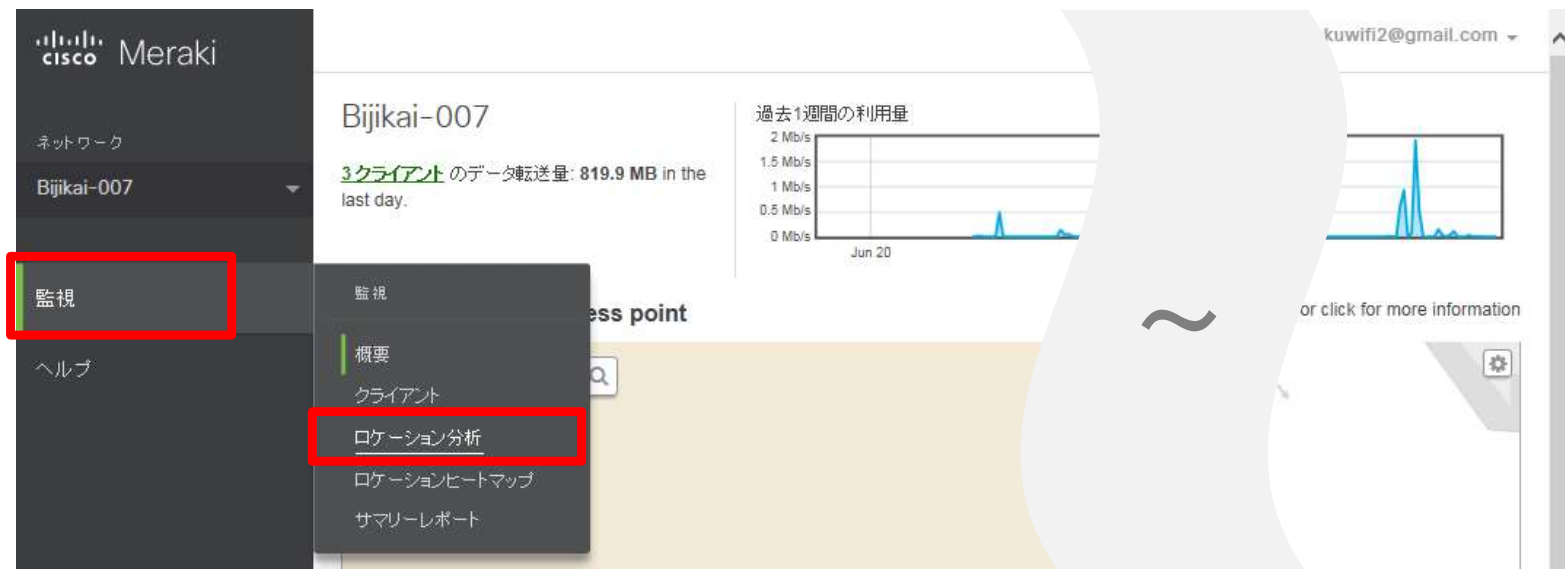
cisco Meraki

ネットワーク

Bijikai-007

監視

ヘルプ

監視

概要

クライアント

ロケーション分析

ロケーションヒートマップ

サマリーレポート

kuwifi2@gmail.com

Bijikai-007

3クライアント のデータ転送量: 819.9 MB in the last day.

過去1週間の利用量

2 Mb/s

1.5 Mb/s

1 Mb/s

0.5 Mb/s

0 Mb/s

Jun 20

ess point

or click for more information

～